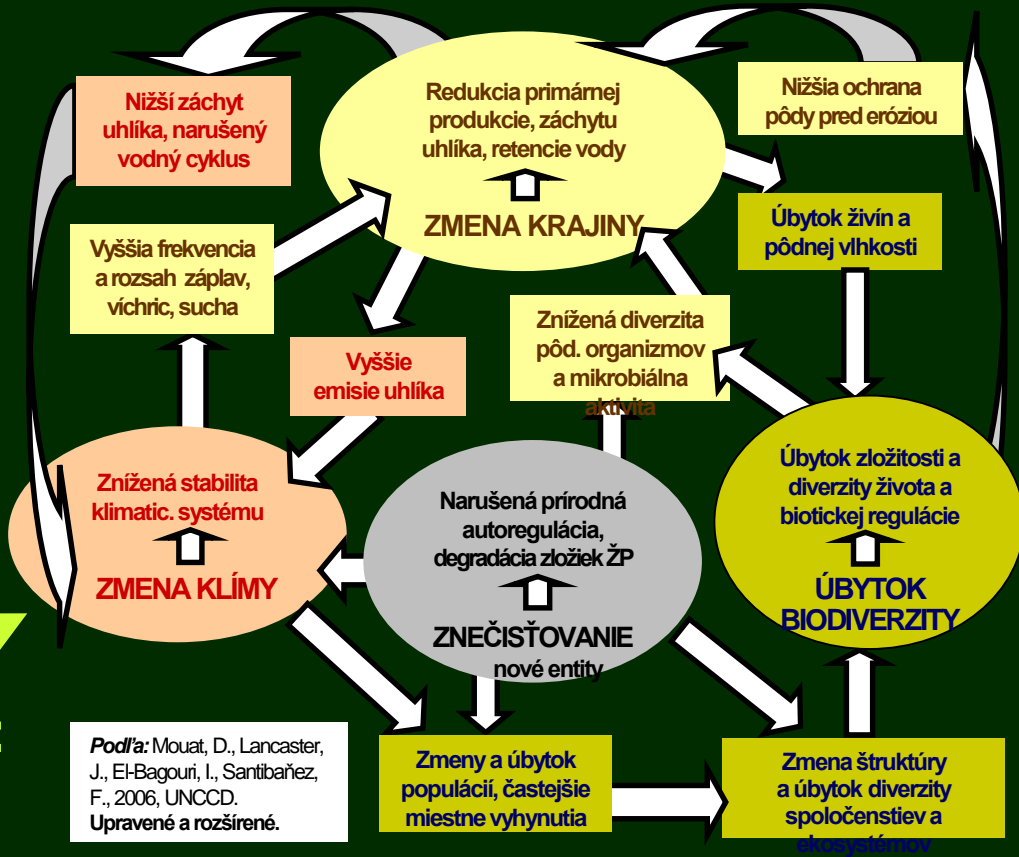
Nižší záchyt uhlíka, narušený vodný cyklus

Redukcia primárnej produkcie, záchytu uhlíka, retencie vody

ZMENA KRAJINY

Nižšia ochrana pôdy pred eróziou

Úbytok živín a pôdnej vlhkosti

Vyššia frekvencia a rozsah záplav, víchric, sucha

Vyššie emisie uhlíka

Znížená diverzita pôd. organizmov a mikrobiálna aktivita

Znížená stabilita klimatic. systému

ZMENA KLÍMY

Narušená prírodná autoregulácia, degradácia zložiek ŽP

ZNEČISŤOVANIE nové entity

Úbytok zložitosti a diverzity života a biotickej regulácie

ÚBYTOK BIODIVERZITY

Podľa: Mouat, D., Lancaster, J., El-Bagouri, I., Santibaňez, F., 2006, UNCCD. Upravené a rozšírené.

Zmeny a úbytok populácií, častejšie miestne vyhynutia

Zmena štruktúry a úbytok diverzity spoločenstiev a ekosystémov